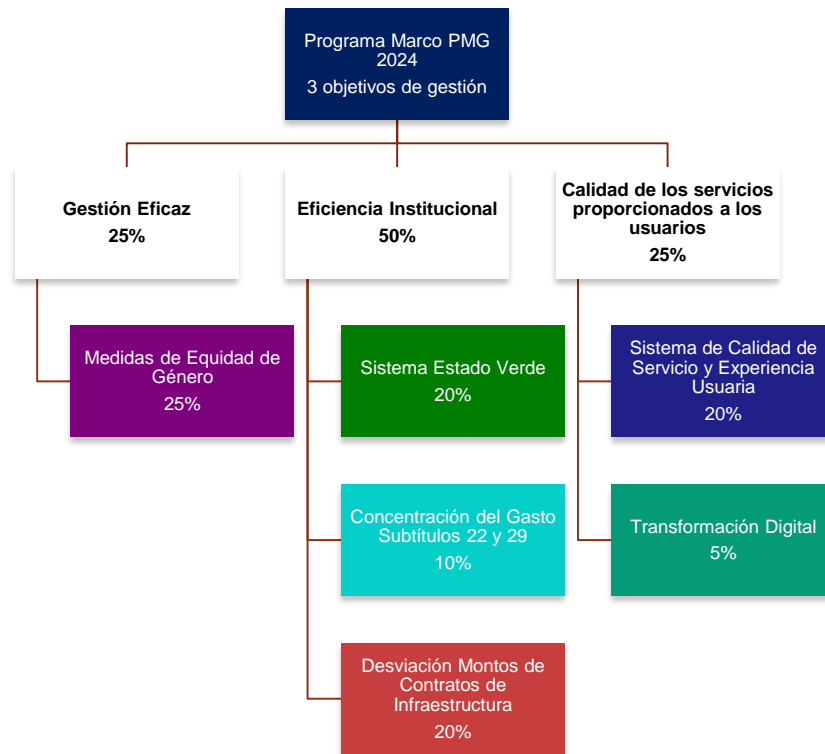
Programa Marco PMG 2024
3 objetivos de gestión

Gestión Eficaz
25%

Eficiencia Institucional
50%

Calidad de los servicios proporcionados a los usuarios
25%

Medidas de Equidad de Género
25%

Sistema Estado Verde
20%

Sistema de Calidad de Servicio y Experiencia Usuaria
20%

Concentración del Gasto Subtítulos 22 y 29
10%

Transformación Digital
5%

Desviación Montos de Contratos de Infraestructura
20%